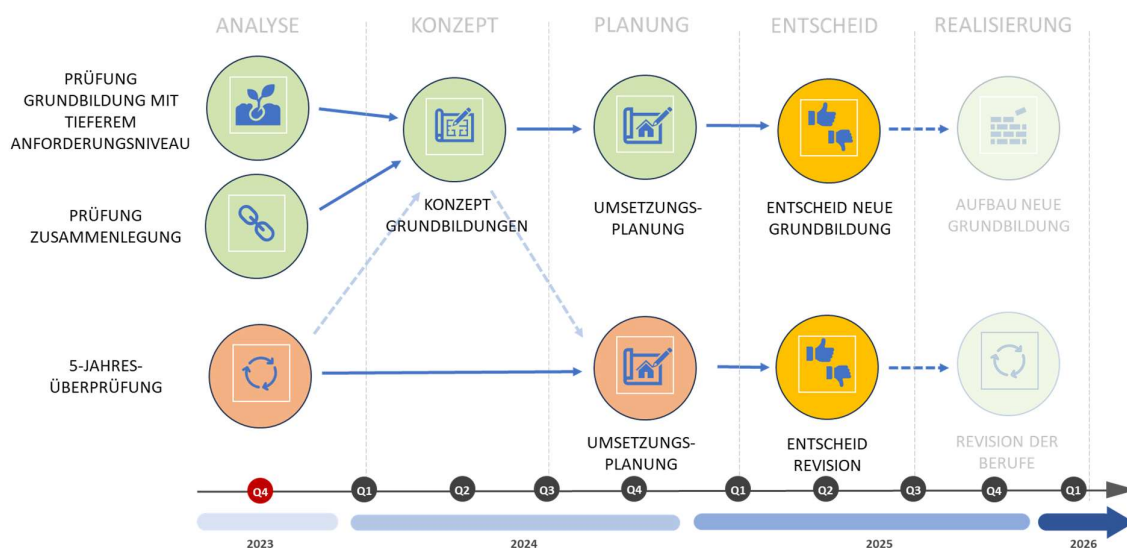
ANALYSE

KONZEPT

PLANUNG

ENTSCHEID

REALISIERUNG

PRÜFUNG GRUNDBILDUNG MIT TIEFEREM ANFORDERUNGSNIVEAU

PRÜFUNG ZUSAMMENLEGUNG

KONZEPT GRUNDBILDUNGEN

UMSETZUNGS-PLANUNG

ENTSCHEID NEUE GRUNDBILDUNG

AUFBAU NEUE GRUNDBILDUNG

5-JAHRES-ÜBERPRÜFUNG

UMSETZUNGS-PLANUNG

ENTSCHEID REVISION

REVISION DER BERUFE

Q4 Q1 Q2 Q3 Q4 Q1 Q2 Q3 Q4 Q1

2023

2024

2025

2026